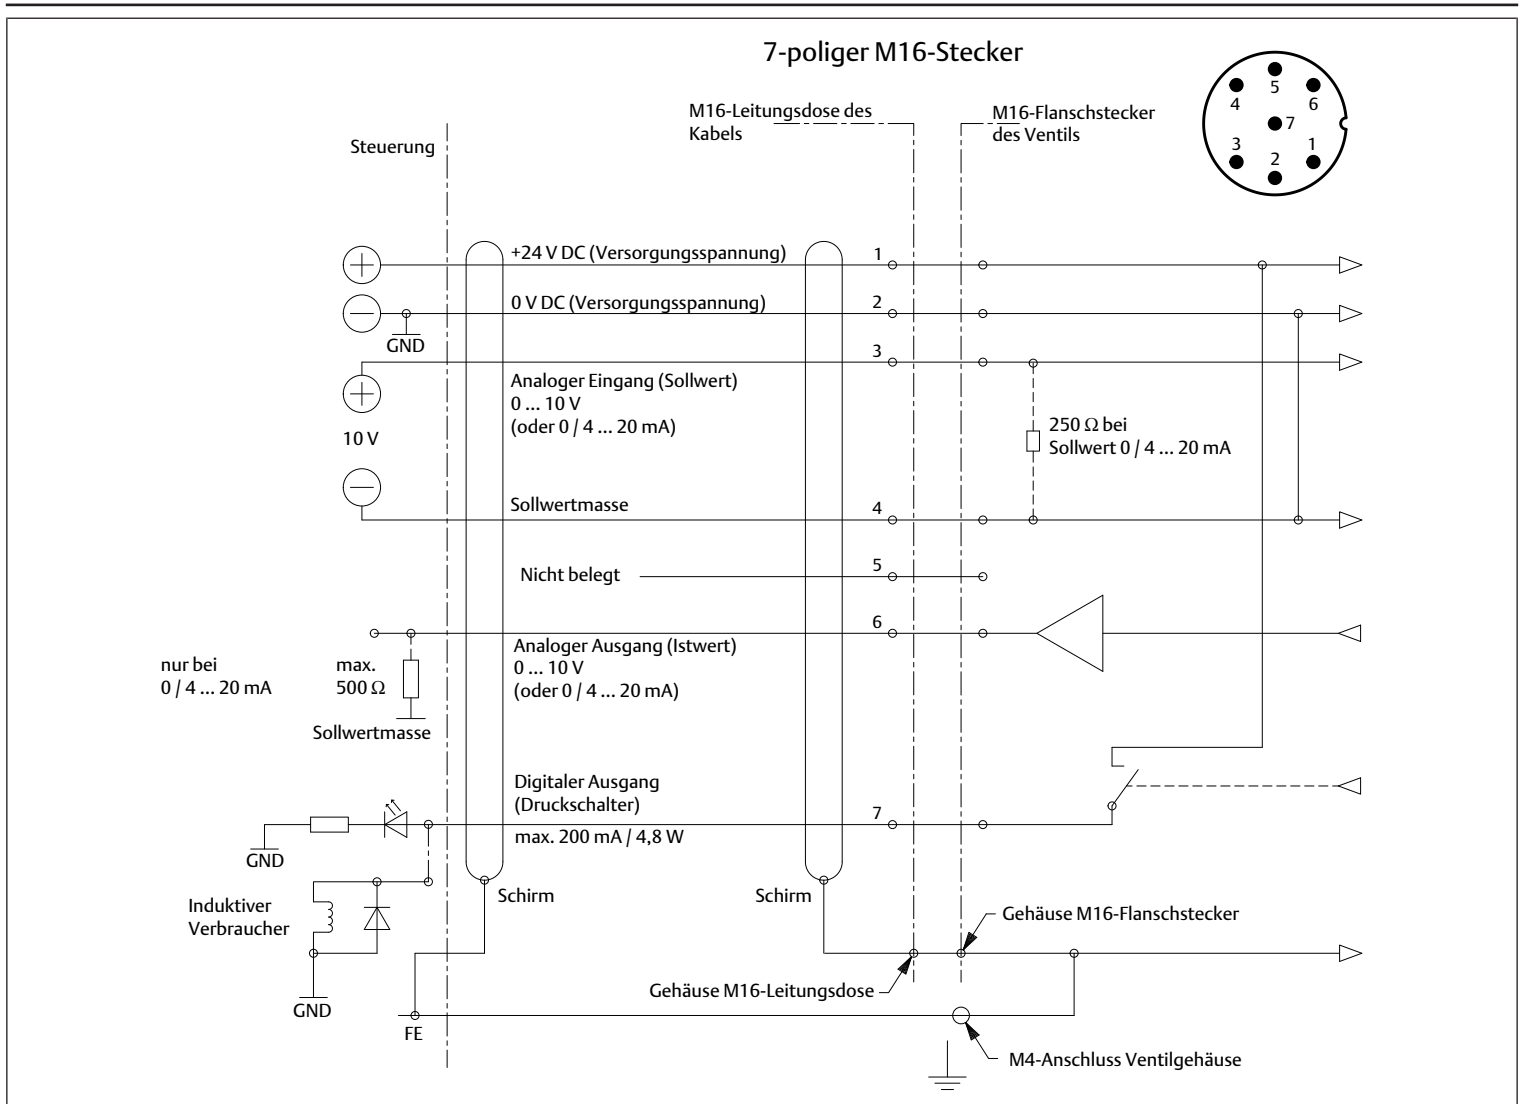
7-poliger M16-Stecker

4 5 6
7
3 2 1

M16-Leitungsdose des Kabels

M16-Flanschstecker des Ventils

Steuerung

+24 V DC (Versorgungsspannung)

1

0 V DC (Versorgungsspannung)

2

GND

3

Analoger Eingang (Sollwert)
0 ... 10 V
(oder 0 / 4 ... 20 mA)

10 V

250 Ω bei
Sollwert 0 / 4 ... 20 mA

Sollwertmasse

4

Nicht belegt

5

6

Analoger Ausgang (Istwert)
0 ... 10 V
(oder 0 / 4 ... 20 mA)

nur bei
0 / 4 ... 20 mA

max.
500 Ω

Sollwertmasse

Digitaler Ausgang
(Druckschalter)

7

max. 200 mA / 4,8 W

GND

Induktiver Verbraucher

Schirm

Schirm

Gehäuse M16-Flanschstecker

Gehäuse M16-Leitungsdose

GND

FE

M4-Anschluss Ventilgehäuse